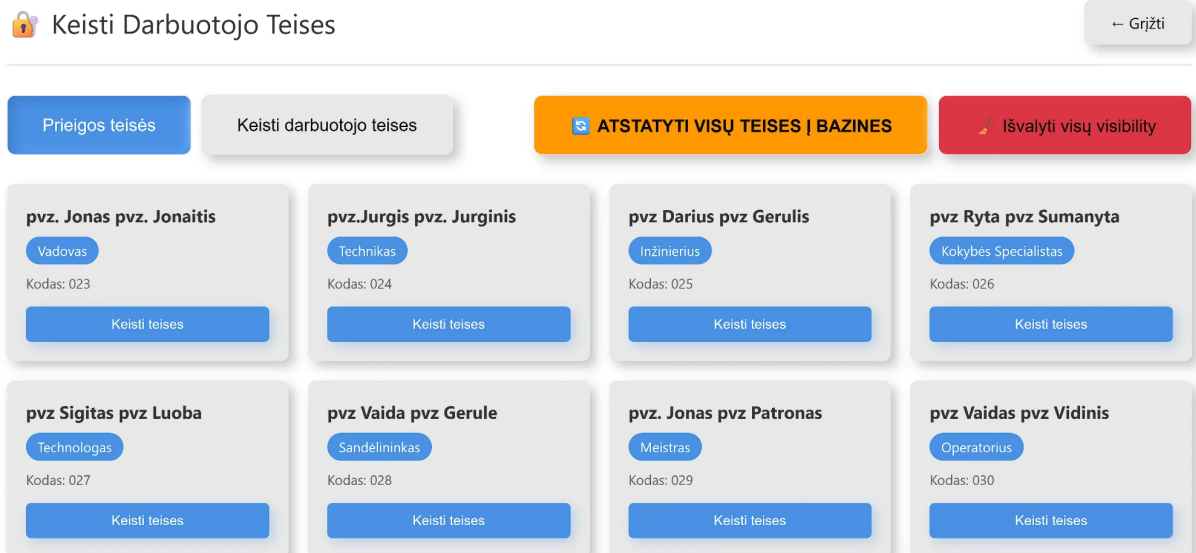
Keisti Darbuotojo Teises

← Grįžti

Prieigos teisės

Keisti darbuotojo teises

ATSTATYTI VISŲ TEISES Į BAZINES

Išvalyti visų visibility

pvz. Jonas pvz. Jonaitis
Vadovas
Kodas: 023
Keisti teises

pvz.Jurgis pvz. Jurginis
Technikas
Kodas: 024
Keisti teises

pvz Darius pvz Gerulis
Inžinierius
Kodas: 025
Keisti teises

pvz Ryta pvz Sumanyta
Kokybės Specialistas
Kodas: 026
Keisti teises

pvz Sigitas pvz Luoba
Technologas
Kodas: 027
Keisti teises

pvz Vaida pvz Gerule
Sandėlininkas
Kodas: 028
Keisti teises

pvz. Jonas pvz Patronas
Meistras
Kodas: 029
Keisti teises

pvz Vaidas pvz Vidinis
Operatorius
Kodas: 030
Keisti teises